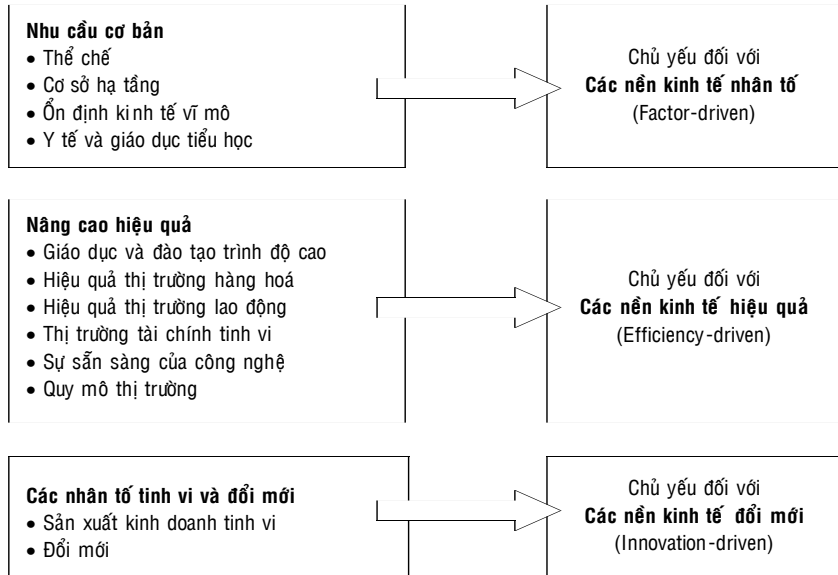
Nhu cầu cơ bản
• Thể chế
• Cơ sở hạ tầng
• Ổn định kinh tế vĩ mô
• Y tế và giáo dục tiểu học

Chủ yếu đối với
Các nền kinh tế nhân tố
(Factor-driven)

Nâng cao hiệu quả
• Giáo dục và đào tạo trình độ cao
• Hiệu quả thị trường hàng hoá
• Hiệu quả thị trường lao động
• Thị trường tài chính tinh vi
• Sự sẵn sàng của công nghệ
• Quy mô thị trường

Chủ yếu đối với
Các nền kinh tế hiệu quả
(Efficiency-driven)

Các nhân tố tinh vi và đổi mới
• Sản xuất kinh doanh tinh vi
• Đổi mới

Chủ yếu đối với
Các nền kinh tế đổi mới
(Innovation-driven)